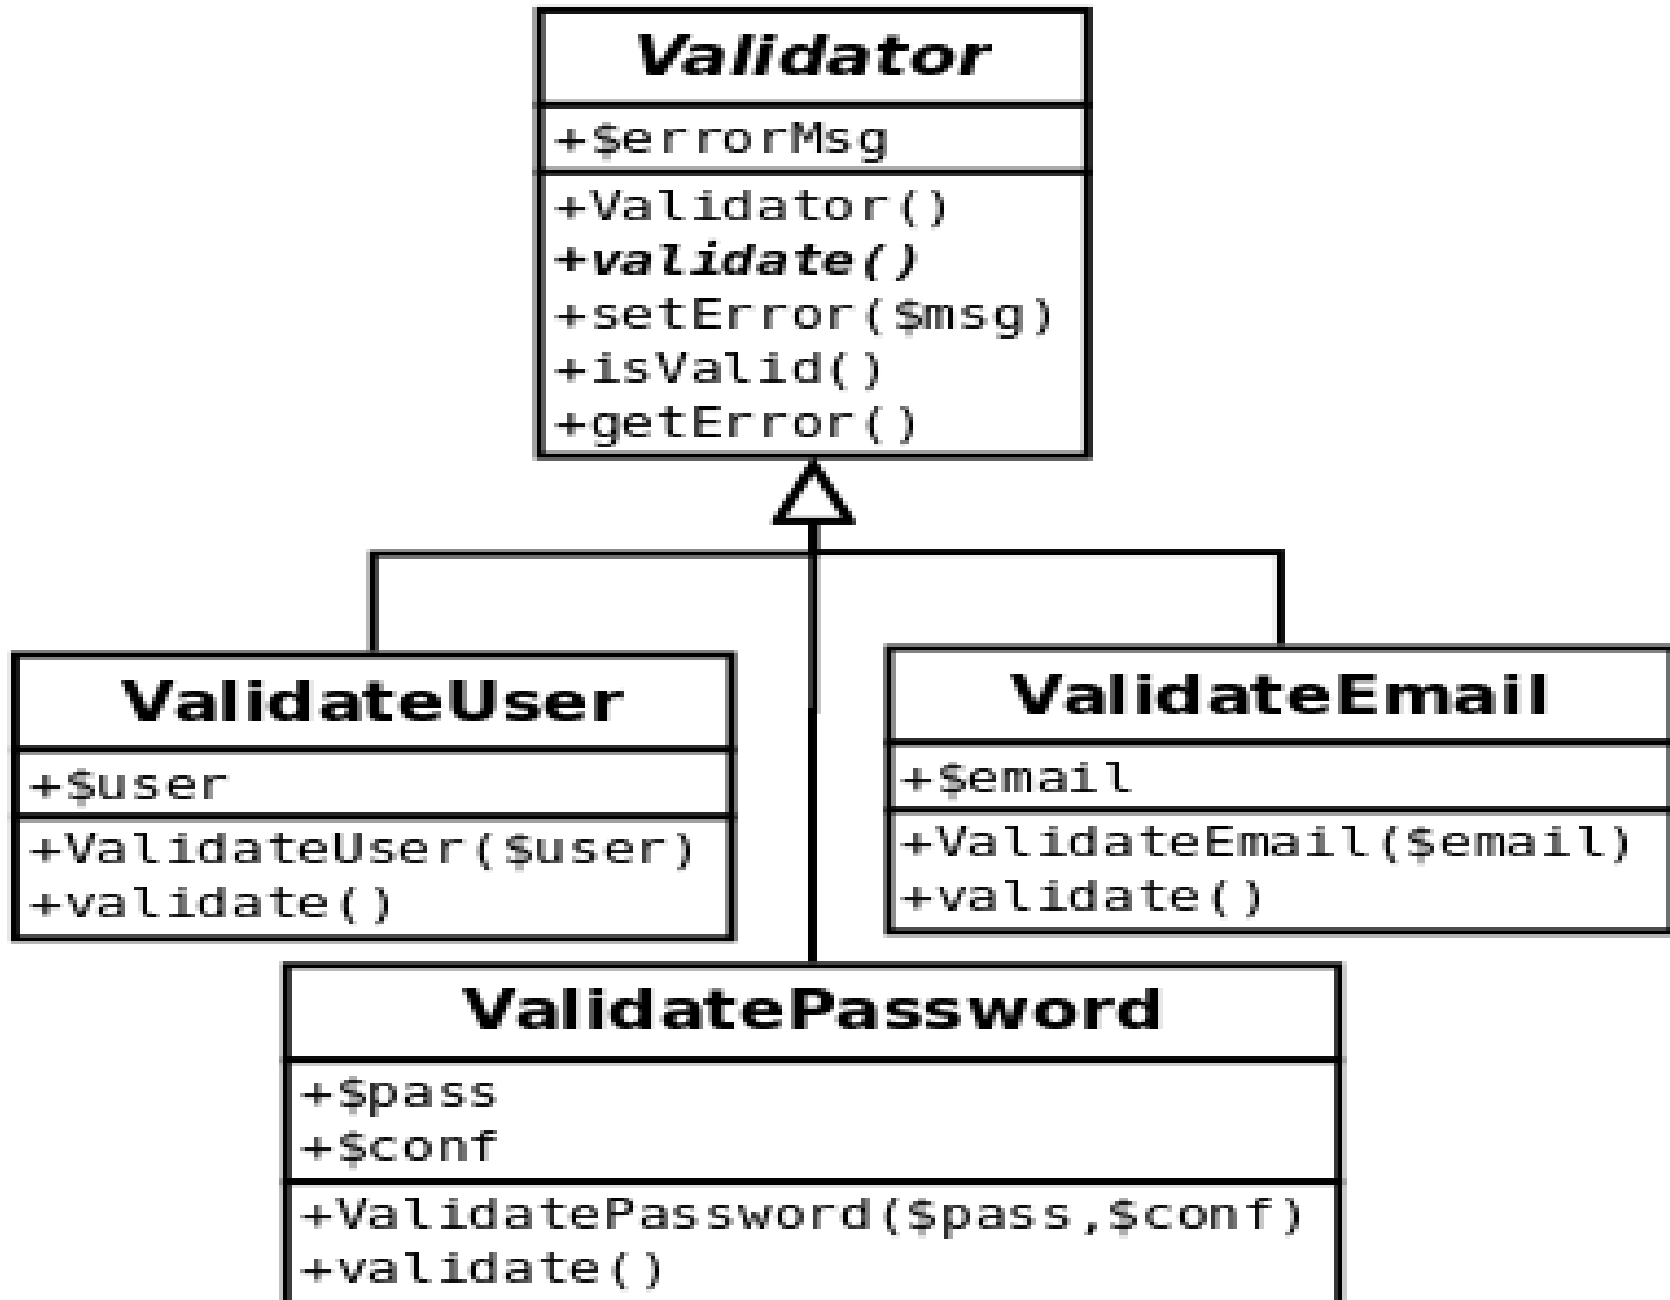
Validator

+$errorMsg

+Validator()
+validate()
+setError($msg)
+isValid()
+getError()

ValidateUser

+$user

+ValidateUser($user)
+validate()

ValidateEmail

+$email

+ValidateEmail($email)
+validate()

ValidatePassword

+$pass
+$conf

+ValidatePassword($pass,$conf)
+validate()